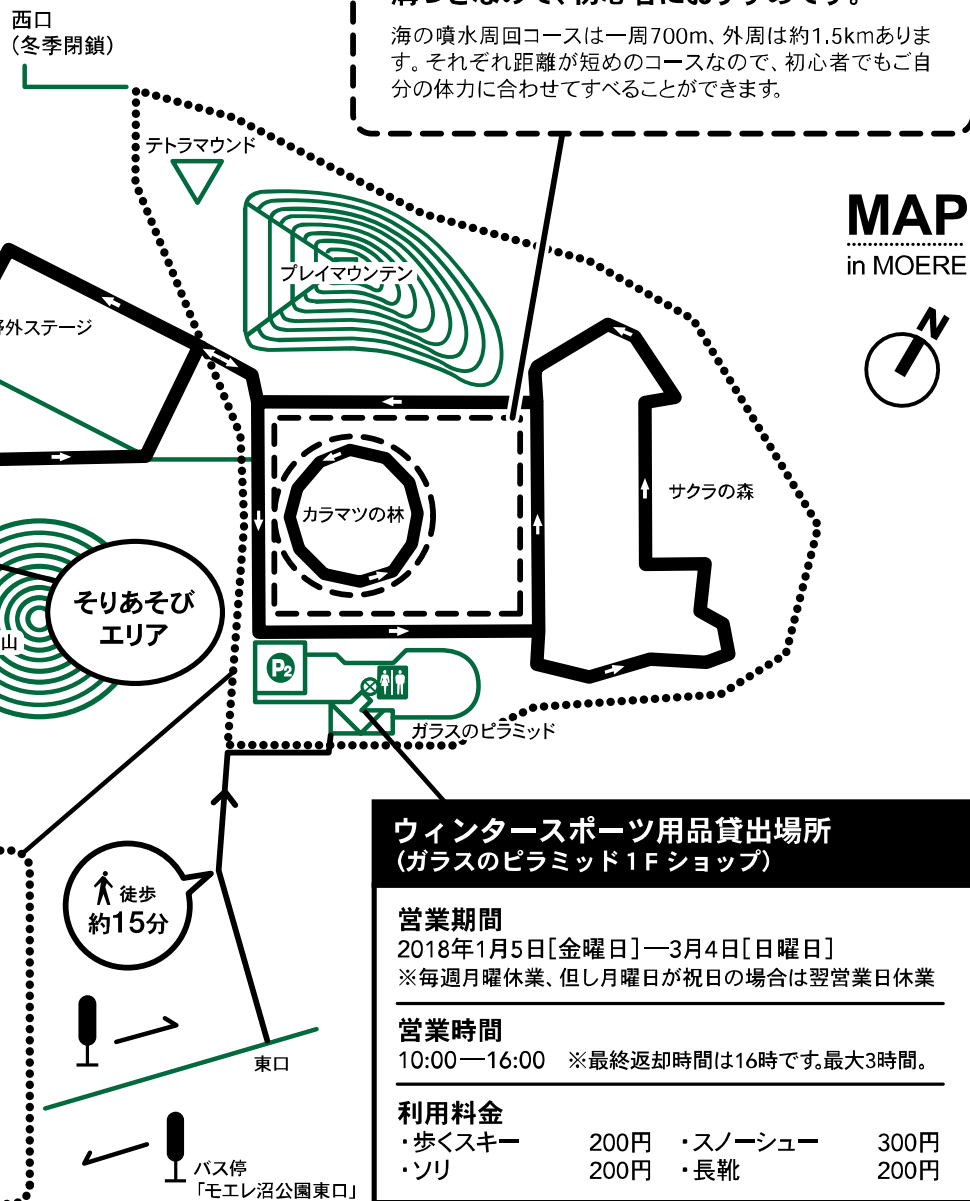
西口
(冬季閉鎖)

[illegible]

海の噴水周回コースは一周700m、外周は約1.5kmあります。それぞれ距離が短めのコースなので、初心者でもご自分の体力に合わせてすべることができます。

MAP
in MOERE

N

テトラマウンド

プレイマウンテン

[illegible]外ステージ

カラマツの林

サクラの森

そりあそび
エリア

山

P2

ガラスのピラミッド

徒歩
約15分

東口

バス停
「モエレ沼公園東口」

ウィンタースポーツ用品貸出場所
(ガラスのピラミッド1Fショップ)

営業期間
2018年1月5日[金曜日]—3月4日[日曜日]
※毎週月曜休業、但し月曜日が祝日の場合は翌営業日休業

営業時間
10:00—16:00 ※最終返却時間は16時です。最大3時間。

利用料金
| ・歩くスキー | 200円 | ・スノーシュー | 300円 |
|---|---|---|---|
| ・ソリ | 200円 | ・長靴 | 200円 |